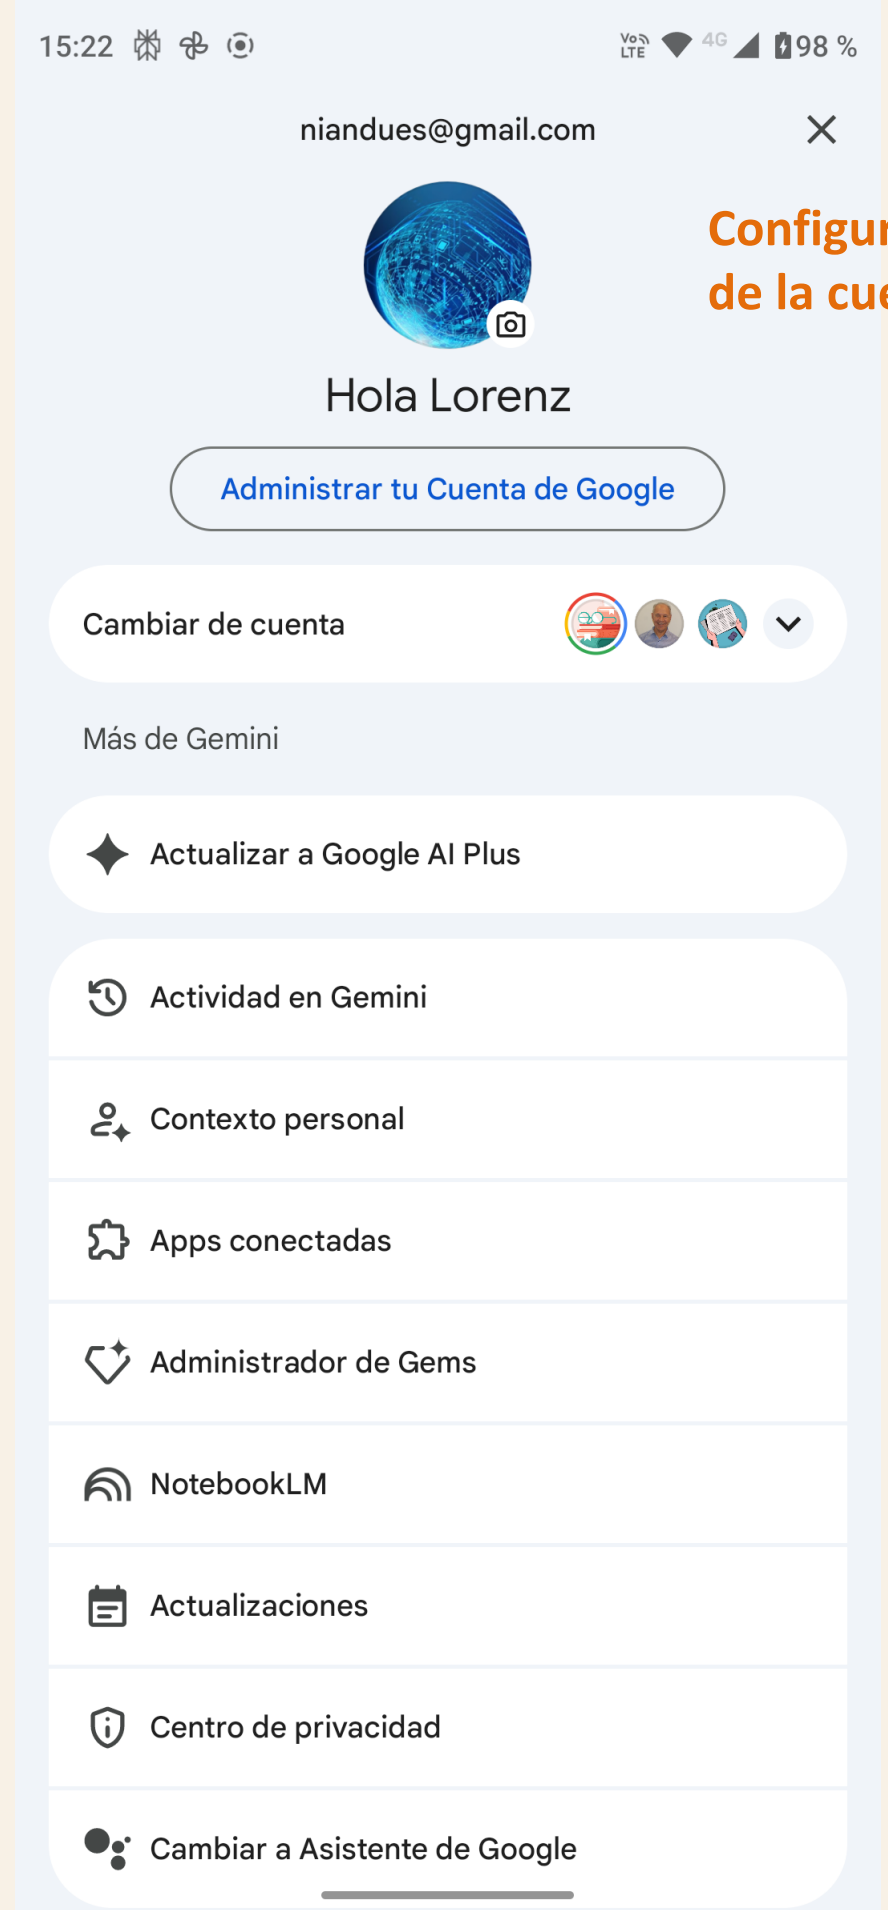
15:22 Vo) LTE 4G 98 %

niandues@gmail.com

Configur
de la cue

Hola Lorenz

Administrar tu Cuenta de Google

Cambiar de cuenta

Más de Gemini

Actualizar a Google AI Plus

Actividad en Gemini

Contexto personal

Apps conectadas

Administrador de Gems

NotebookLM

Actualizaciones

Centro de privacidad

Cambiar a Asistente de Google